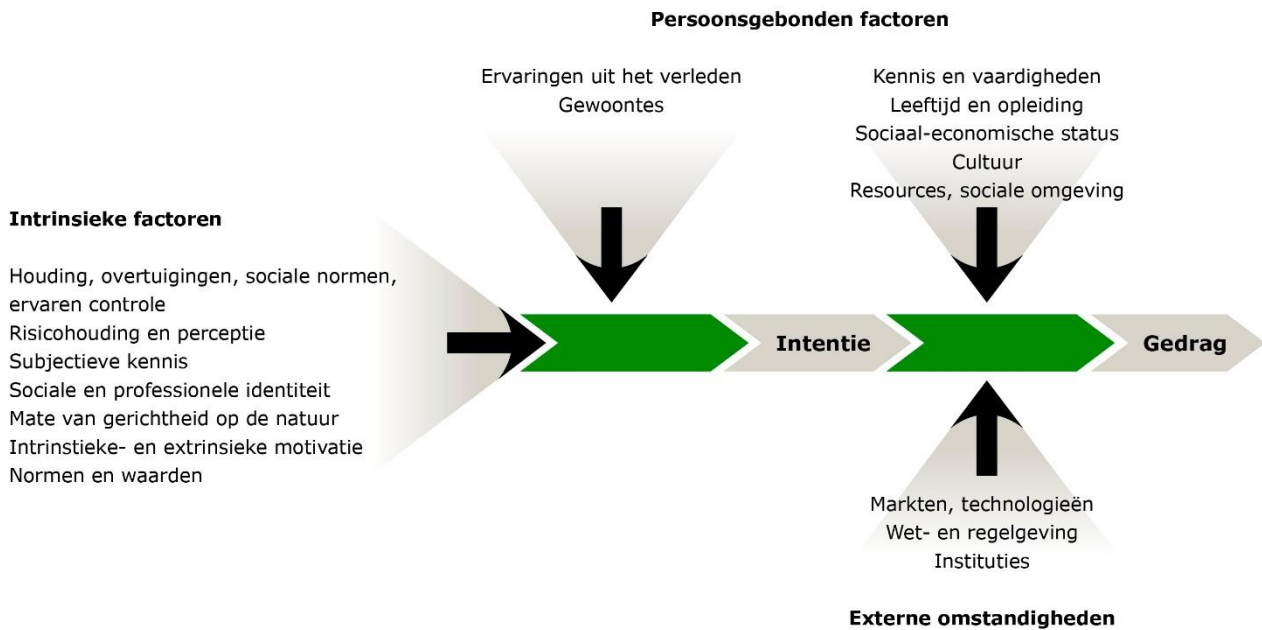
Persoonsgebonden factoren

Ervaringen uit het verleden
Gewoontes

Kennis en vaardigheden
Leeftijd en opleiding
Sociaal-economische status
Cultuur
Resources, sociale omgeving

Intrinsieke factoren

Houding, overtuigingen, sociale normen, ervaren controle
Risicohouding en perceptie
Subjectieve kennis
Sociale en professionele identiteit
Mate van gerichtheid op de natuur
Intrinstieke- en extrinsieke motivatie
Normen en waarden

Intentie

Gedrag

Markten, technologieën
Wet- en regelgeving
Instituties

Externe omstandigheden